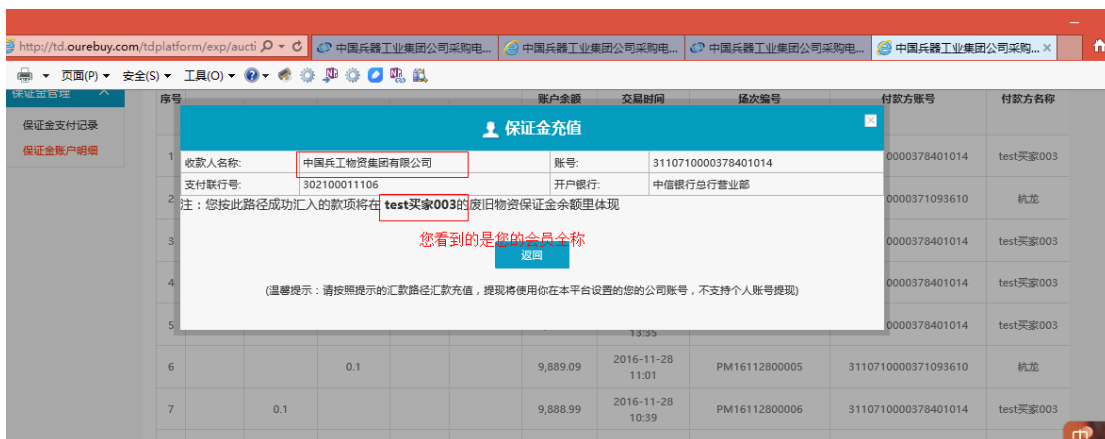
http://td.ourebuy.com/tdplatform/exp/aucti
中国兵器工业集团公司采购电...
中国兵器工业集团公司采购电...
中国兵器工业集团公司采购电...
中国兵器工业集团公司采购...

页面(P) 安全(S) 工具(O)

保证金管理
保证金支付记录
保证金账户明细

| 序号 | | | | | 账户余额 | 交易时间 | 场次编号 | 付款方账号 | 付款方名称 |
|---|---|---|---|---|---|---|---|---|---|
| 1 | | | | | | | | 0000378401014 | test买家003 |
| 2 | | | | | | | | 0000371093610 | 杭龙 |
| 3 | | | | | | | | 0000378401014 | test买家003 |
| 4 | | | | | | | | 0000378401014 | test买家003 |
| 5 | | | | | | 13:35 | | 0000378401014 | test买家003 |
| 6 | | | 0.1 | | 9,889.09 | 2016-11-28 11:01 | PM16112800005 | 3110710000371093610 | 杭龙 |
| 7 | | 0.1 | | | 9,888.99 | 2016-11-28 10:39 | PM16112800006 | 3110710000378401014 | test买家003 |

保证金充值

| 收款人名称: | 中国兵工物资集团有限公司 | 账号: | 3110710000378401014 |
|---|---|---|---|
| 支付联行号: | 302100011106 | 开户银行: | 中信银行总行营业部 |

注：您按此路径成功汇入的款项将在test买家003的废旧物资保证金余额里体现

您看到的是您的会员全称

返回

(温馨提示：请按照提示的汇款路径汇款充值，提现将使用你在本平台设置的您的公司账号，不支持个人账号提现)